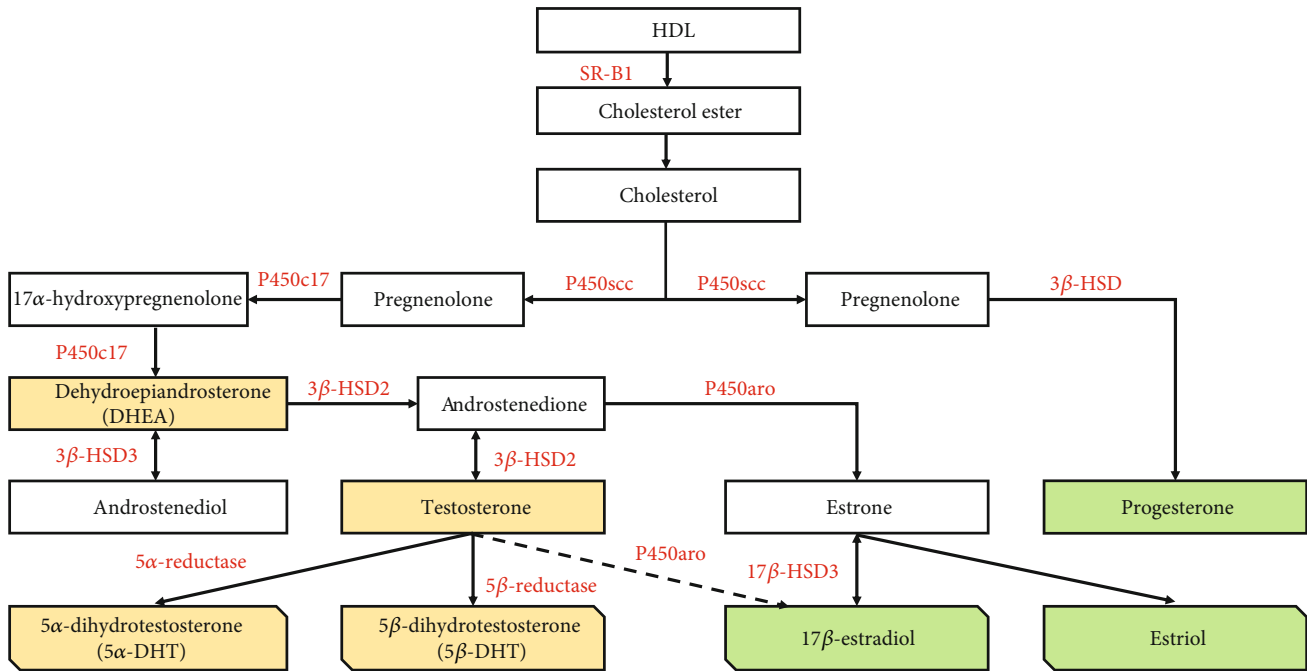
HDL

SR-B1

Cholesterol ester

Cholesterol

P450c17

17$\alpha$-hydroxypregnenolone

P450scc

Pregnenolone

P450scc

Pregnenolone

3$\beta$-HSD

P450c17

Dehydroepiandrosterone (DHEA)

3$\beta$-HSD2

Androstenedione

P450aro

3$\beta$-HSD3

3$\beta$-HSD2

Androstenediol

Testosterone

Estrone

Progesterone

5$\alpha$-reductase

P450aro

17$\beta$-HSD3

5$\beta$-reductase

5$\alpha$-dihydrotestosterone (5$\alpha$-DHT)

5$\beta$-dihydrotestosterone (5$\beta$-DHT)

17$\beta$-estradiol

Estriol